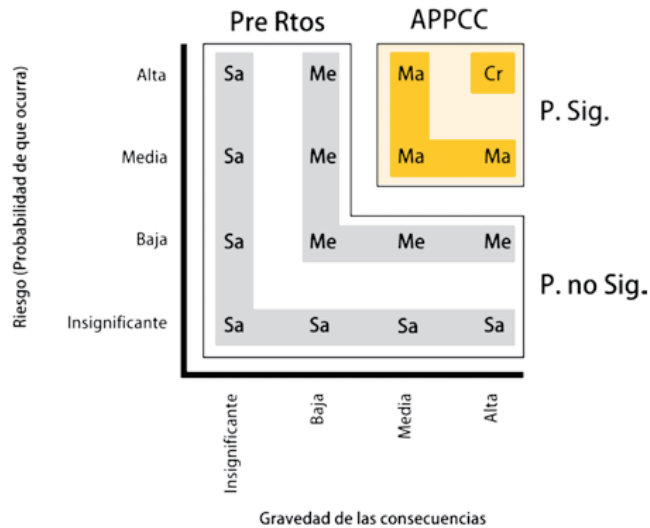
Pre Rtos

APPCC

Riesgo (Probabilidad de que ocurra)

| | Insignificante | Baja | Media | Alta |
|---|---|---|---|---|
| Alta | Sa | Me | Ma | Cr |
| Media | Sa | Me | Ma | Ma |
| Baja | Sa | Me | Me | Me |
| Insignificante | Sa | Sa | Sa | Sa |

P. Sig.

P. no Sig.

Gravedad de las consecuencias